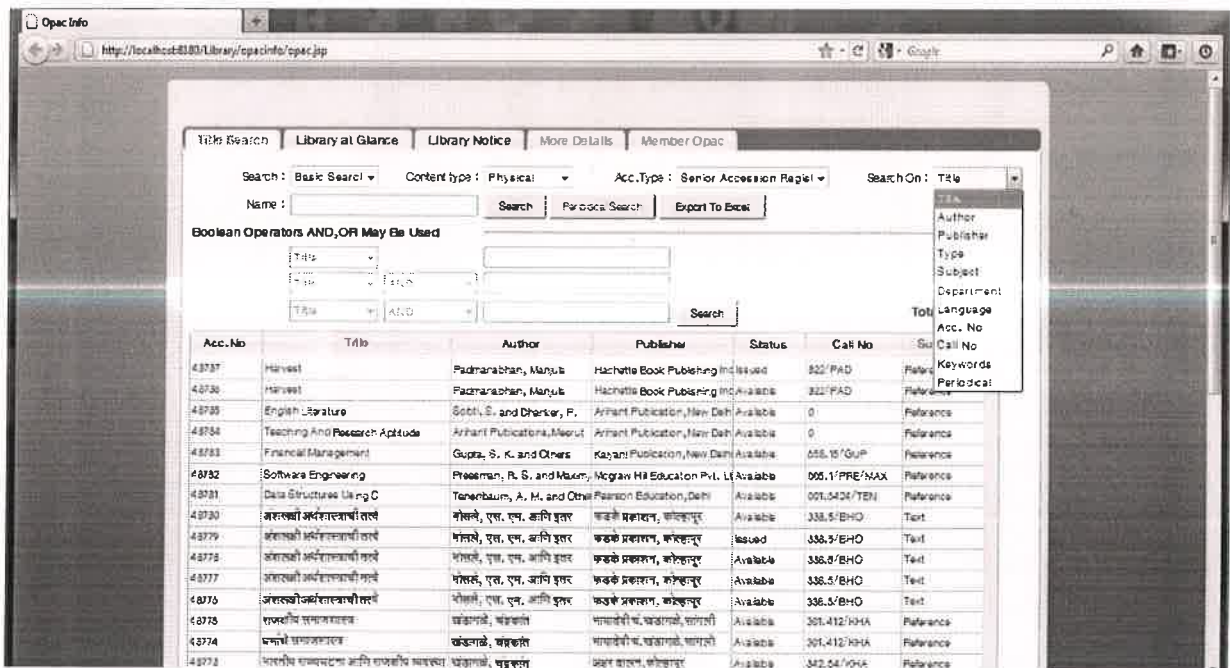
Opac Info

http://localhost:8080/Library/opacinfo/opac.jsp

Title Search | Library at Glance | Library Notice | More Details | Member Opac

Search : Basic Search | Content type : Physical | Acc.Type : Senior Accession Regist | Search On : Title

Name : | Search | Periodical Search | Export To Excel

Title
Author
Publisher
Type
Subject
Department
Language
Acc. No
Call No
Keywords
Periodical

Boolean Operators AND,OR May Be Used

Title

Title | AND

Title | AND | Search

Tot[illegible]

| Acc.No | Title | Author | Publisher | Status | Call No | Su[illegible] |
|---|---|---|---|---|---|---|
| 48787 | Harvest | Padmanabhan, Manjula | Hachette Book Publishing Ind | Issued | 822/PAD | Refere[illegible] |
| 48786 | Harvest | Padmanabhan, Manjula | Hachette Book Publishing Ind | Available | 822/PAD | Refere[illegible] |
| 48785 | English Literature | Sobti, S. and Dhenker, F. | Arihant Publication, New Delh | Available | 0 | Reference |
| 48784 | Teaching And Research Aptitude | Arihant Publications, Meerut | Arihant Publication, New Delh | Available | 0 | Reference |
| 48783 | Financial Management | Gupta, S. K. and Others | Kalyani Publication, New Delh | Available | 658.15/GUP | Reference |
| 48782 | Software Engineering | Pressman, R. S. and Maxim | Mcgraw Hill Education Pvt. Lt | Available | 005.1/PRE/MAX | Reference |
| 48781 | Data Structures Using C | Tenenbaum, A. M. and Other | Pearson Education, Delhi | Available | 001.6424/TEN | Reference |
| 48780 | अंतरराष्ट्रीय अर्थशास्त्राची तत्वे | भोसले, एस. एन. आणि इतर | फडके प्रकाशन, कोल्हापूर | Available | 338.5/BHO | Text |
| 48779 | अंतरराष्ट्रीय अर्थशास्त्राची तत्वे | भोसले, एस. एन. आणि इतर | फडके प्रकाशन, कोल्हापूर | Issued | 338.5/BHO | Text |
| 48778 | अंतरराष्ट्रीय अर्थशास्त्राची तत्वे | भोसले, एस. एन. आणि इतर | फडके प्रकाशन, कोल्हापूर | Available | 338.5/BHO | Text |
| 48777 | अंतरराष्ट्रीय अर्थशास्त्राची तत्वे | भोसले, एस. एन. आणि इतर | फडके प्रकाशन, कोल्हापूर | Available | 338.5/BHO | Text |
| 48776 | अंतरराष्ट्रीय अर्थशास्त्राची तत्वे | भोसले, एस. एन. आणि इतर | फडके प्रकाशन, कोल्हापूर | Available | 338.5/BHO | Text |
| 48775 | राजकीय समाजशास्त्र | खंडागळे, चंद्रकांत | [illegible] | Available | 301.412/KHA | Reference |
| 48774 | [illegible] | खंडागळे, चंद्रकांत | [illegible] | Available | 301.412/KHA | Reference |
| 48773 | भारतीय राज्यघटना आणि राजकीय व्यवस्था | खंडागळे, चंद्रकांत | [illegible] | Available | 342.54/KHA | Reference |